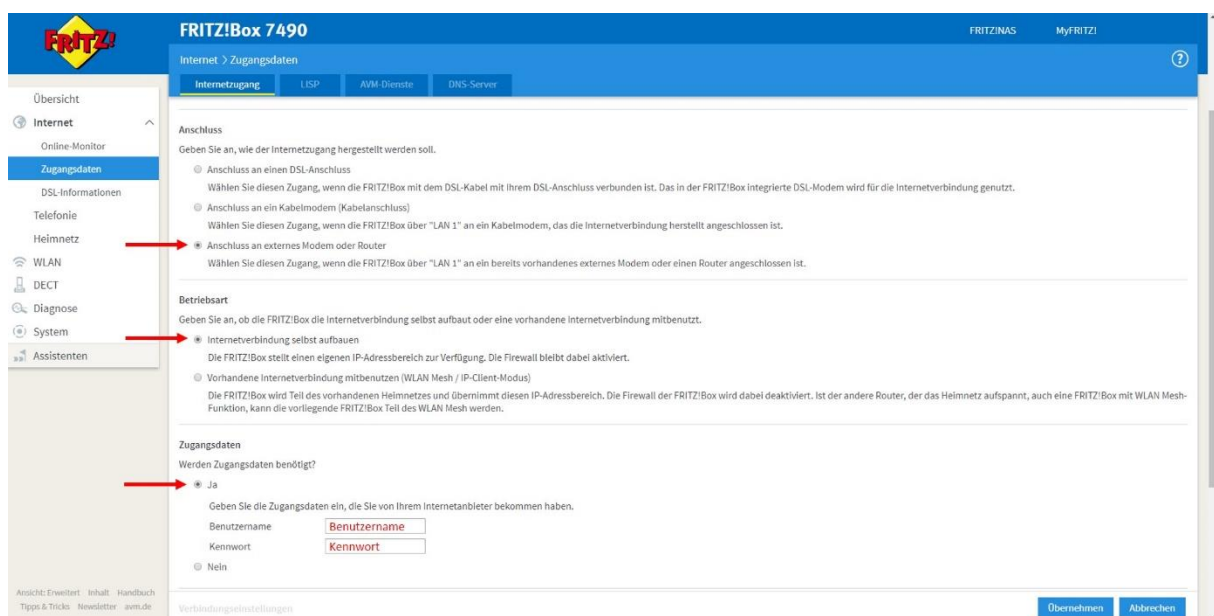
FRITZ!

FRITZ!Box 7490

FRITZ!NAS MyFRITZ!

Internet > Zugangsdaten

Internetzugang LISP AVM-Dienste DNS-Server

Übersicht
Internet
Online-Monitor
Zugangsdaten
DSL-Informationen
Telefonie
Heimnetz
WLAN
DECT
Diagnose
System
Assistenten

Anschluss

Geben Sie an, wie der Internetzugang hergestellt werden soll.

Anschluss an einen DSL-Anschluss

Wählen Sie diesen Zugang, wenn die FRITZ!Box mit dem DSL-Kabel mit Ihrem DSL-Anschluss verbunden ist. Das in der FRITZ!Box integrierte DSL-Modem wird für die Internetverbindung genutzt.

Anschluss an ein Kabelmodem (Kabelanschluss)

Wählen Sie diesen Zugang, wenn die FRITZ!Box über "LAN 1" an ein Kabelmodem, das die Internetverbindung herstellt angeschlossen ist.

Anschluss an externes Modem oder Router

Wählen Sie diesen Zugang, wenn die FRITZ!Box über "LAN 1" an ein bereits vorhandenes externes Modem oder einen Router angeschlossen ist.

Betriebsart

Geben Sie an, ob die FRITZ!Box die Internetverbindung selbst aufbaut oder eine vorhandene Internetverbindung mitbenutzt.

Internetverbindung selbst aufbauen

Die FRITZ!Box stellt einen eigenen IP-Adressbereich zur Verfügung. Die Firewall bleibt dabei aktiviert.

Vorhandene Internetverbindung mitbenutzen (WLAN Mesh / IP-Client-Modus)

Die FRITZ!Box wird Teil des vorhandenen Heimnetzes und übernimmt diesen IP-Adressbereich. Die Firewall der FRITZ!Box wird dabei deaktiviert. Ist der andere Router, der das Heimnetz aufspannt, auch eine FRITZ!Box mit WLAN Mesh-Funktion, kann die vorliegende FRITZ!Box Teil des WLAN Mesh werden.

Zugangsdaten

Werden Zugangsdaten benötigt?

Ja

Geben Sie die Zugangsdaten ein, die Sie von Ihrem Internetanbieter bekommen haben.

Benutzername Benutzername

Kennwort Kennwort

Nein

Ansicht: Erweitert Inhalt Handbuch
Tipps & Tricks Newsletter avm.de

Verbindungseinstellungen

Übernehmen Abbrechen